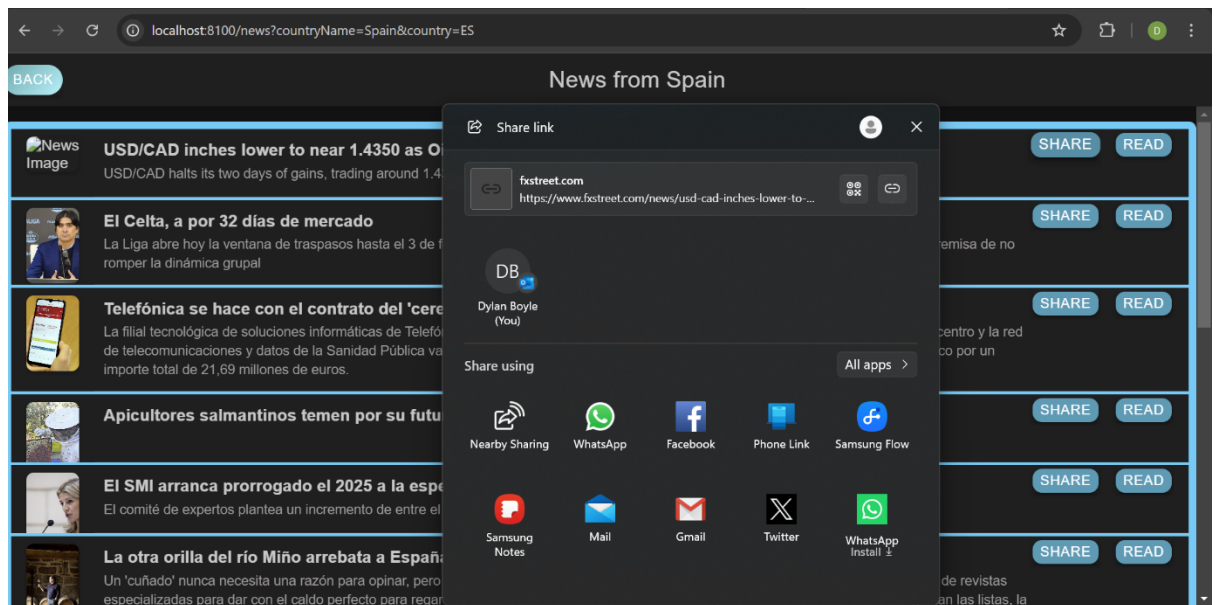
localhost:8100/news?countryName=Spain&country=ES

D

BACK

News from Spain

News Image

USD/CAD inches lower to near 1.4350 as O

USD/CAD halts its two days of gains, trading around 1.4

SHARE READ

El Celta, a por 32 días de mercado

La Liga abre hoy la ventana de traspasos hasta el 3 de f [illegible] premisa de no romper la dinámica grupal

SHARE READ

Telefónica se hace con el contrato del 'cere

La filial tecnológica de soluciones informáticas de Telefó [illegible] centro y la red de telecomunicaciones y datos de la Sanidad Pública va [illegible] co por un importe total de 21,69 millones de euros.

SHARE READ

Apicultores salmantinos temen por su futu

SHARE READ

El SMI arranca prorrogado el 2025 a la espe

El comité de expertos plantea un incremento de entre el

SHARE READ

La otra orilla del río Miño arrebata a Españ

Un 'cuñado' nunca necesita una razón para opinar, pero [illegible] de revistas especializadas para dar con el caldo perfecto para regar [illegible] an las listas, la

SHARE READ

Share link

fxstreet.com
https://www.fxstreet.com/news/usd-cad-inches-lower-to-...

DB
Dylan Boyle (You)

Share using

All apps

Nearby Sharing
WhatsApp
Facebook
Phone Link
Samsung Flow
Samsung Notes
Mail
Gmail
Twitter
WhatsApp Install